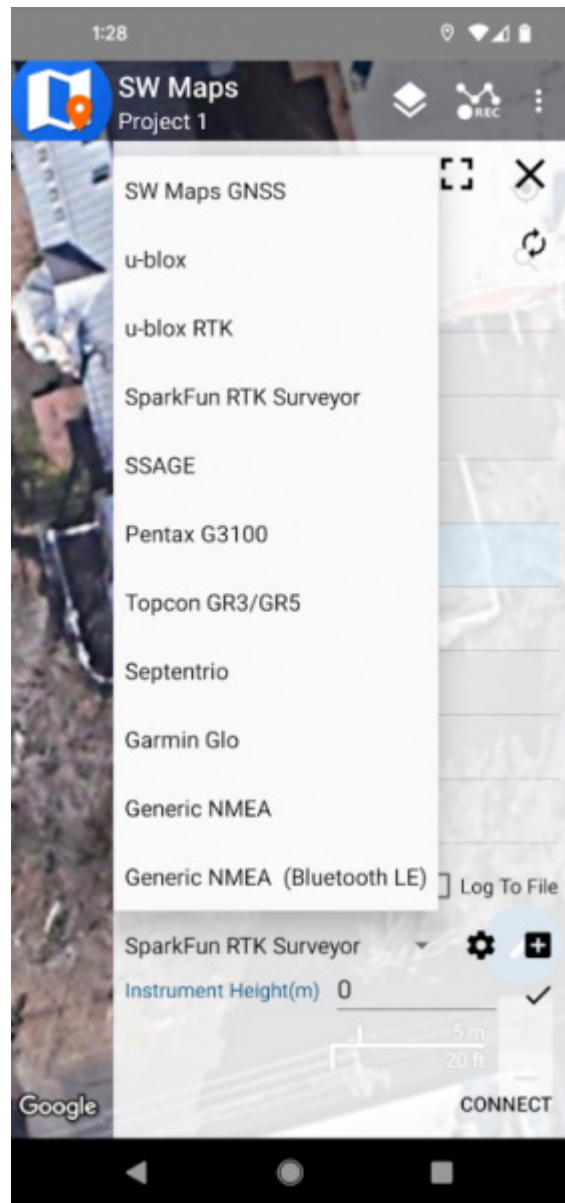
1:28

SW Maps
Project 1

REC

SW Maps GNSS

u-blox

u-blox RTK

SparkFun RTK Surveyor

SSAGE

Pentax G3100

Topcon GR3/GR5

Septentrio

Garmin Glo

Generic NMEA

Generic NMEA (Bluetooth LE)

Log To File

SparkFun RTK Surveyor

Instrument Height(m) 0

5 m
20 ft

Google

CONNECT